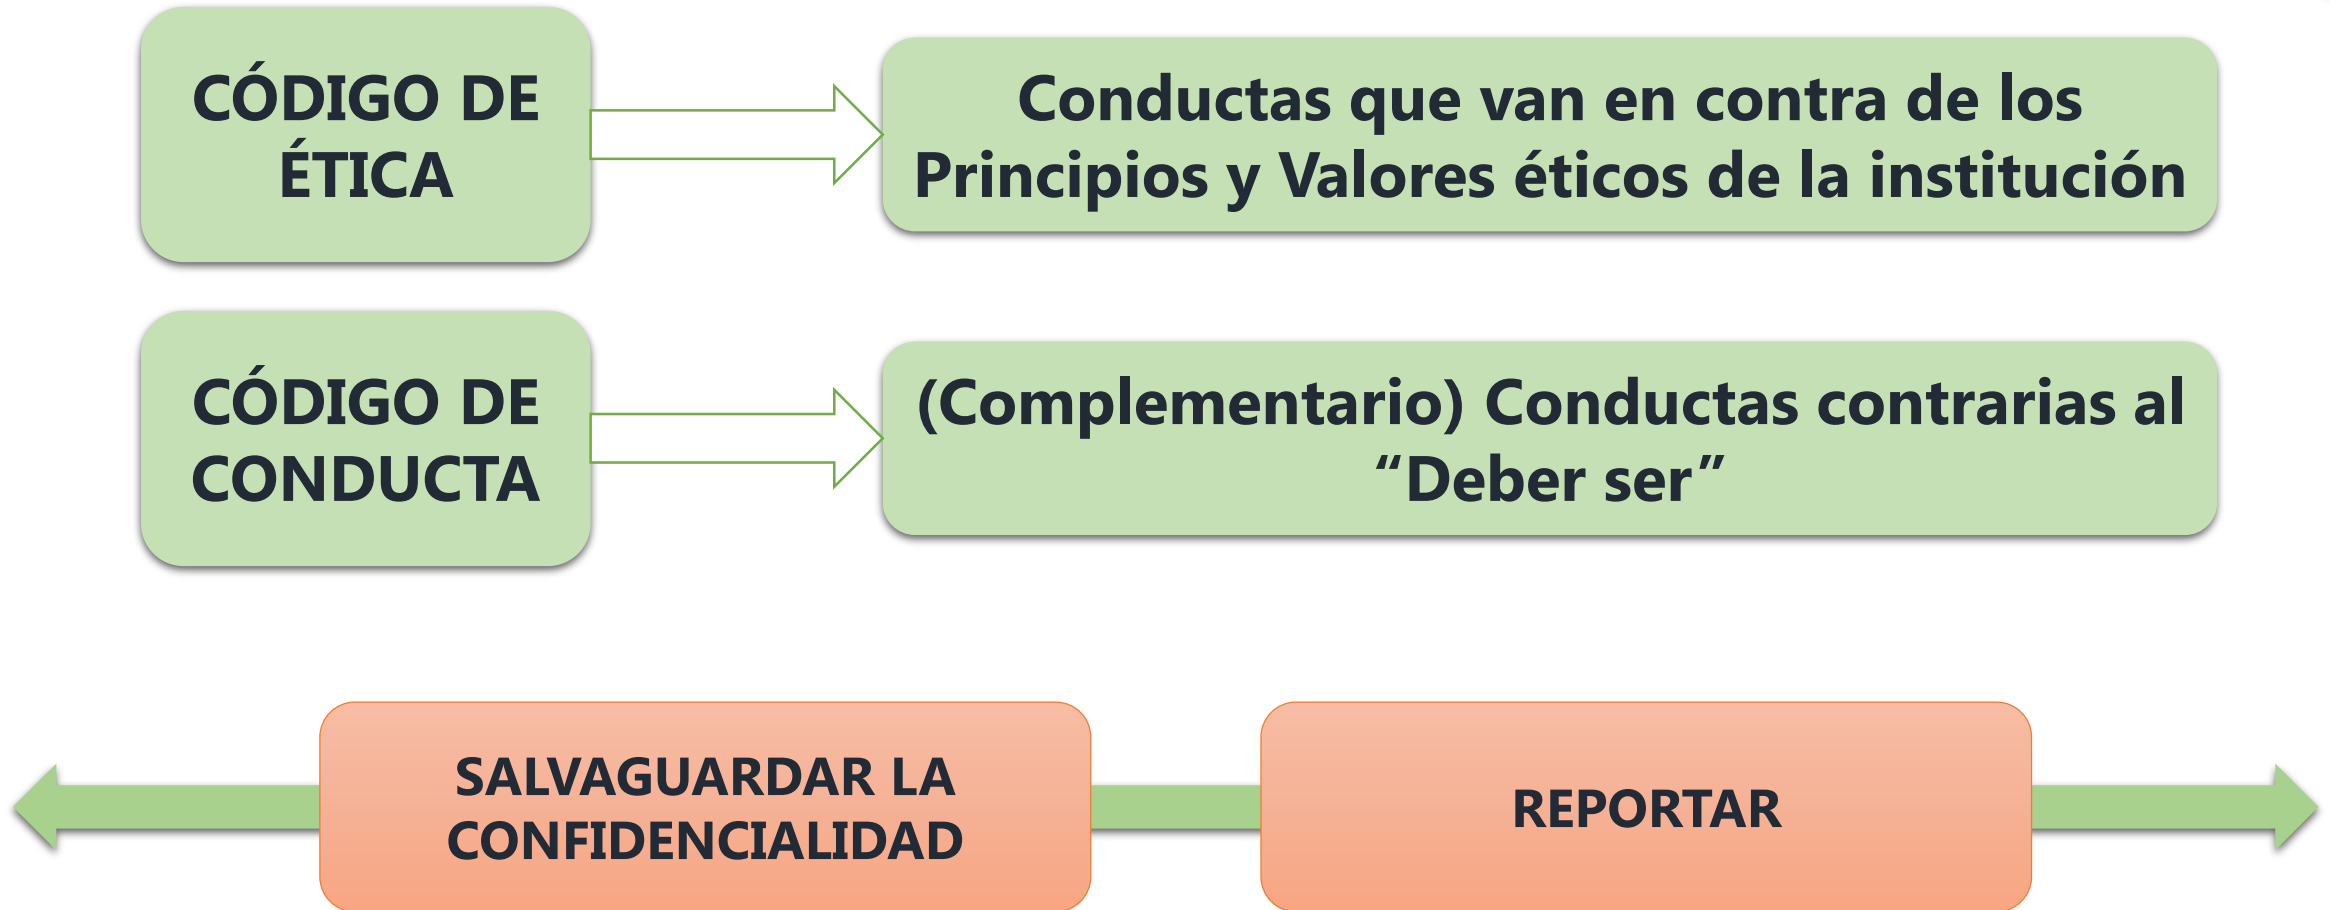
CÓDIGO DE ÉTICA

Conductas que van en contra de los Principios y Valores éticos de la institución

CÓDIGO DE CONDUCTA

(Complementario) Conductas contrarias al "Deber ser"

SALVAGUARDAR LA CONFIDENCIALIDAD

REPORTAR